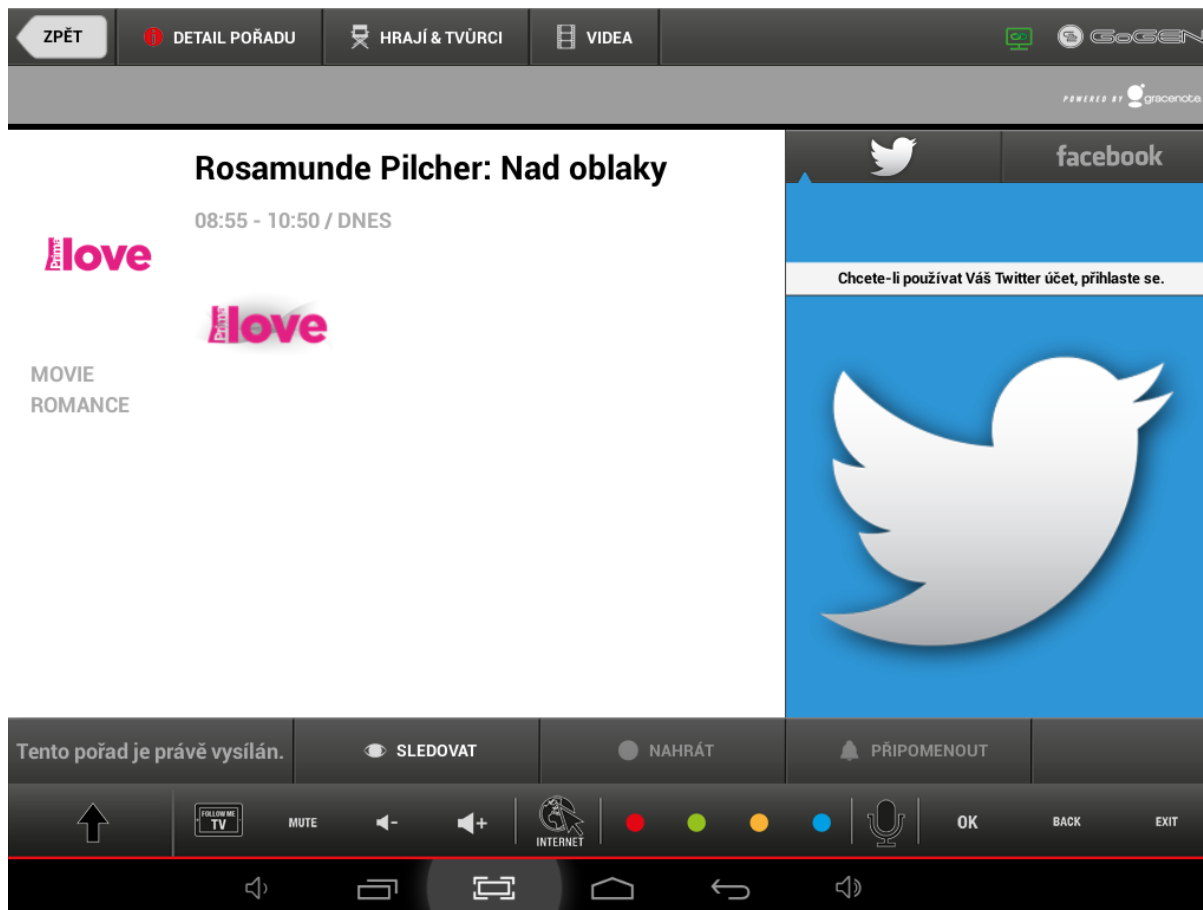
ZPĚT
DETAIL POŘADU
HRAJÍ & TVŮRCI
VIDEA
GoGEN
POWERED BY gracenote

Rosamunde Pilcher: Nad oblaky
08:55 - 10:50 / DNES

Prima love

Prima love

MOVIE
ROMANCE

facebook

Chcete-li používat Váš Twitter účet, přihlaste se.

Tento pořad je právě vysílán.
SLEDOVAT
NAHRÁT
PŘIPOMENOUT

FOLLOW ME TV
MUTE
INTERNET
OK
BACK
EXIT